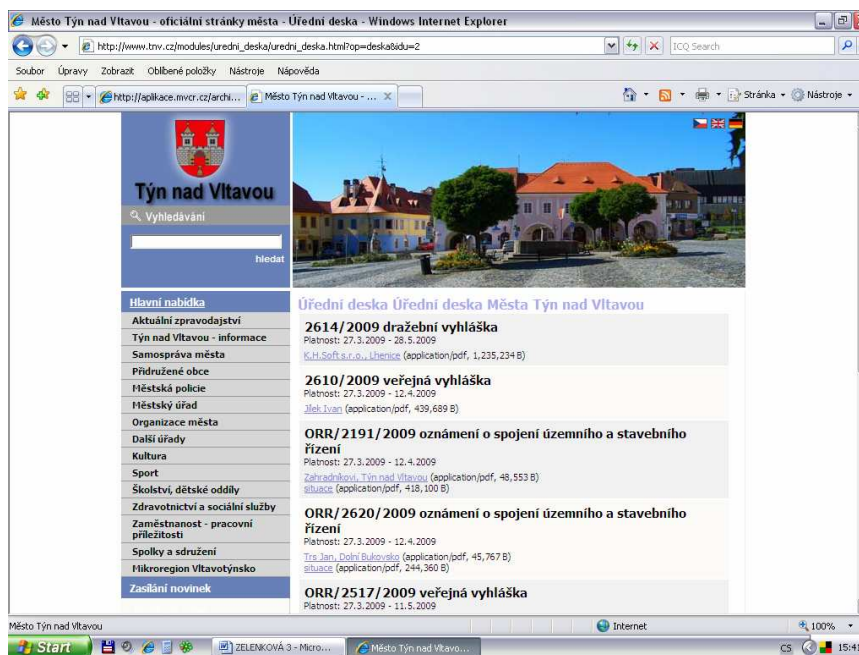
Město Týn nad Vltavou - oficiální stránky města - Úřední deska - Windows Internet Explorer

http://www.tnv.cz/modules/uredni_deska/uredni_deska.html?op=deska&idu=2

ICQ Search

Soubor Úpravy Zobrazit Oblíbené položky Nástroje Nápověda

http://aplikace.mvcr.cz/archi... Město Týn nad Vltavou - ...

Stránka Nástroje

Týn nad Vltavou

Vyhledávání

hledat

Hlavní nabídka
Aktuální zpravodajství
Týn nad Vltavou - informace
Samospráva města
Přidružené obce
Městská policie
Městský úřad
Organizace města
Další úřady
Kultura
Sport
Školství, dětské oddíly
Zdravotnictví a sociální služby
Zaměstnanost - pracovní příležitosti
Spolky a sdružení
Mikroregion Vltavotýnsko
Zasílání novinek

Úřední deska Úřední deska Města Týn nad Vltavou

2614/2009 dražební vyhláška
Platnost: 27.3.2009 - 28.5.2009
K.H.Soft s.r.o., Lhenice (application/pdf, 1,235,234 B)

2610/2009 veřejná vyhláška
Platnost: 27.3.2009 - 12.4.2009
Jílek Ivan (application/pdf, 439,689 B)

ORR/2191/2009 oznámení o spojení územního a stavebního řízení
Platnost: 27.3.2009 - 12.4.2009
Zahradníková, Týn nad Vltavou (application/pdf, 48,553 B)
situace (application/pdf, 418,100 B)

ORR/2620/2009 oznámení o spojení územního a stavebního řízení
Platnost: 27.3.2009 - 12.4.2009
Trs Jan, Dolní Bukovsko (application/pdf, 45,767 B)
situace (application/pdf, 244,360 B)

ORR/2517/2009 veřejná vyhláška
Platnost: 27.3.2009 - 11.5.2009

Město Týn nad Vltavou

Internet

100%

Start

ZELENKOVÁ 3 - Micro...

Město Týn nad Vltavo...

CS

15:4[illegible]